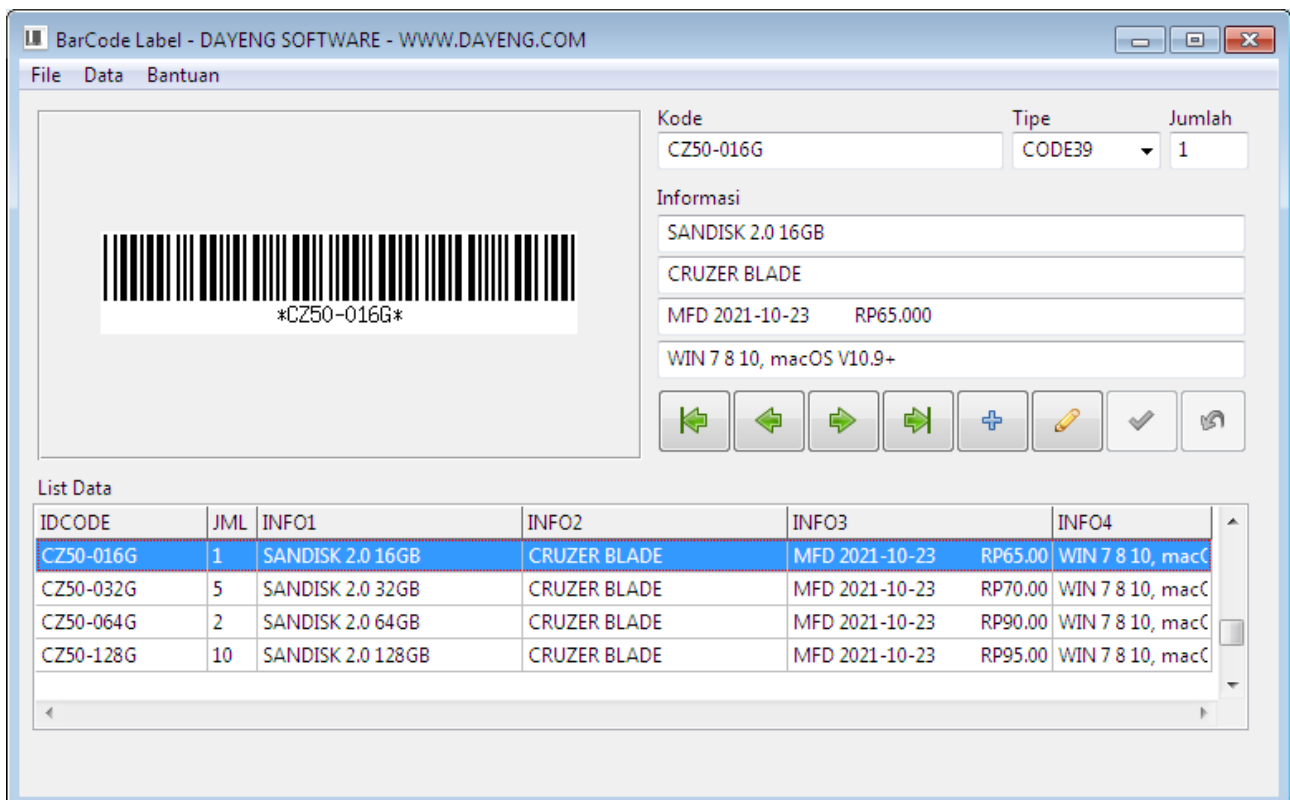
BarCode Label - DAYENG SOFTWARE - WWW.DAYENG.COM

File Data Bantuan

*CZ50-016G*

Kode
CZ50-016G

Tipe
CODE39

Jumlah
1

Informasi
SANDISK 2.0 16GB
CRUZER BLADE
MFD 2021-10-23 RP65.000
WIN 7 8 10, macOS V10.9+

List Data

| IDCODE | JML | INFO1 | INFO2 | INFO3 | INFO4 |
|---|---|---|---|---|---|
| CZ50-016G | 1 | SANDISK 2.0 16GB | CRUZER BLADE | MFD 2021-10-23 RP65.00 | WIN 7 8 10, mac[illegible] |
| CZ50-032G | 5 | SANDISK 2.0 32GB | CRUZER BLADE | MFD 2021-10-23 RP70.00 | WIN 7 8 10, mac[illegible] |
| CZ50-064G | 2 | SANDISK 2.0 64GB | CRUZER BLADE | MFD 2021-10-23 RP90.00 | WIN 7 8 10, mac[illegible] |
| CZ50-128G | 10 | SANDISK 2.0 128GB | CRUZER BLADE | MFD 2021-10-23 RP95.00 | WIN 7 8 10, mac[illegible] |